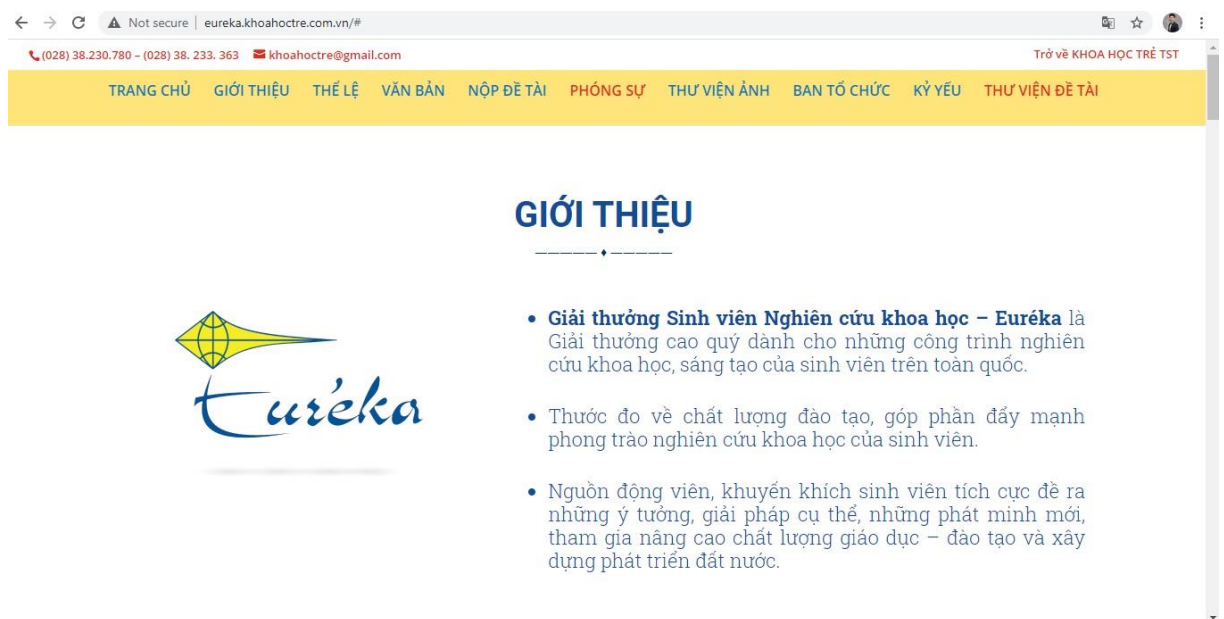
Not secure | eureka.khoahoctre.com.vn/#

(028) 38.230.780 – (028) 38. 233. 363 khoahoctre@gmail.com

Trở về KHOA HỌC TRẺ TST

TRANG CHỦ GIỚI THIỆU THỂ LỆ VĂN BẢN NỘP ĐỀ TÀI PHÓNG SỰ THƯ VIỆN ẢNH BAN TỔ CHỨC KỶ YẾU THƯ VIỆN ĐỀ TÀI

GIỚI THIỆU

Eureka

• Giải thưởng Sinh viên Nghiên cứu khoa học – Euréka là Giải thưởng cao quý dành cho những công trình nghiên cứu khoa học, sáng tạo của sinh viên trên toàn quốc.

• Thước đo về chất lượng đào tạo, góp phần đẩy mạnh phong trào nghiên cứu khoa học của sinh viên.

• Nguồn động viên, khuyến khích sinh viên tích cực đề ra những ý tưởng, giải pháp cụ thể, những phát minh mới, tham gia nâng cao chất lượng giáo dục – đào tạo và xây dựng phát triển đất nước.